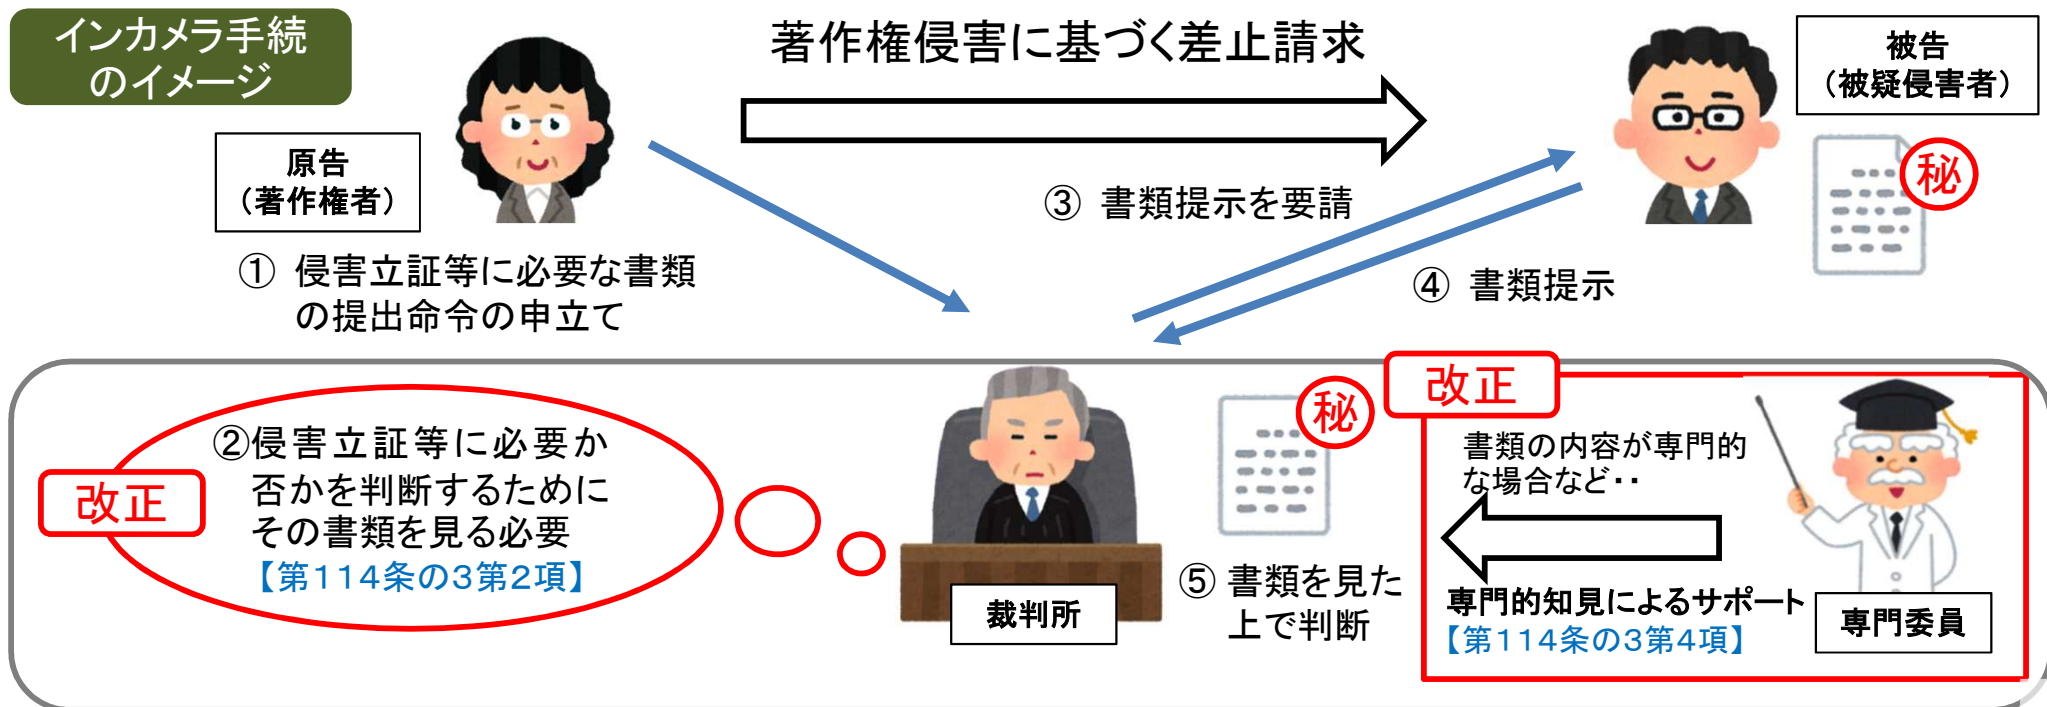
インカメラ手続のイメージ

著作権侵害に基づく差止請求

原告
（著作権者）

被告
（被疑侵害者）

秘

① 侵害立証等に必要な書類の提出命令の申立て

③ 書類提示を要請

④ 書類提示

改正

②侵害立証等に必要か否かを判断するためにその書類を見る必要
【第114条の3第2項】

裁判所

秘

⑤ 書類を見た上で判断

改正

書類の内容が専門的な場合など‥

専門的知見によるサポート
【第114条の3第4項】

専門委員